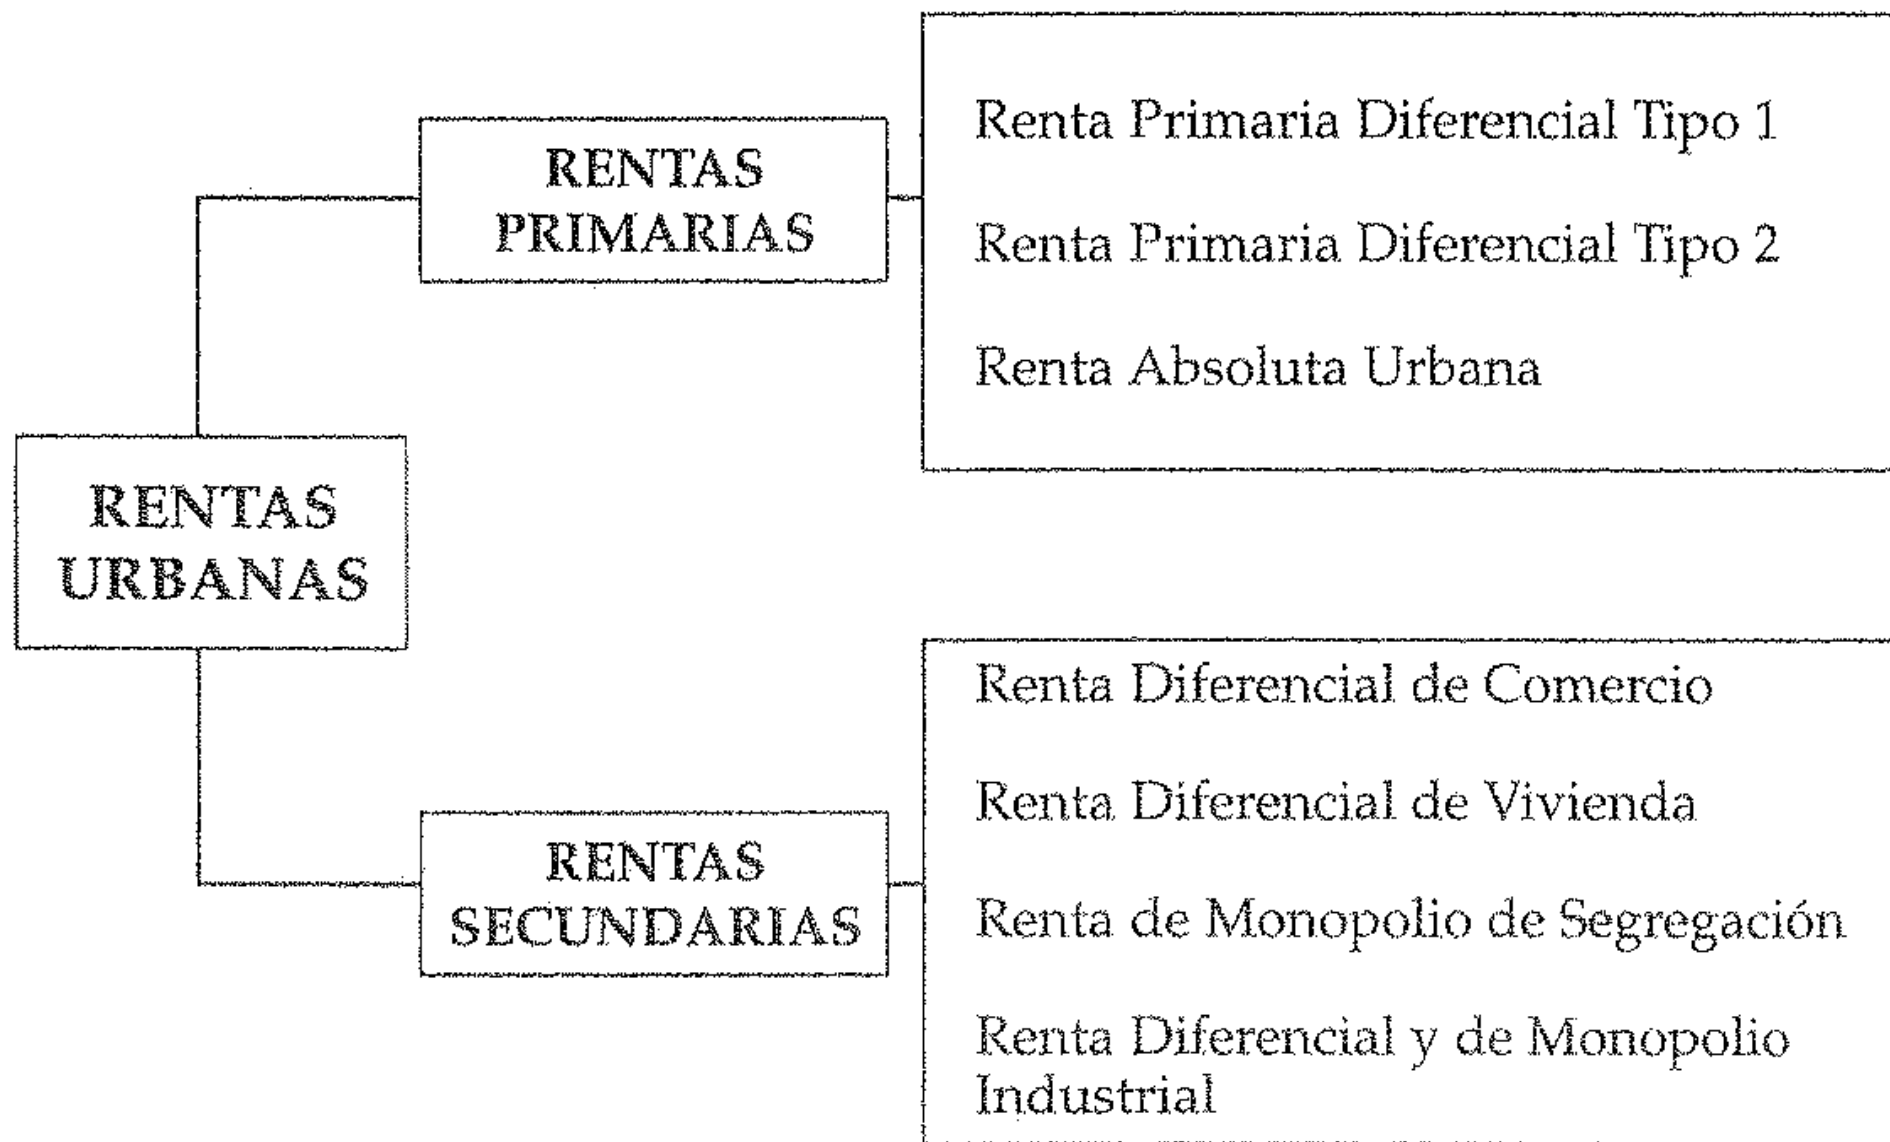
RENTAS URBANAS

RENTAS PRIMARIAS

Renta Primaria Diferencial Tipo 1

Renta Primaria Diferencial Tipo 2

Renta Absoluta Urbana

RENTAS SECUNDARIAS

Renta Diferencial de Comercio

Renta Diferencial de Vivienda

Renta de Monopolio de Segregación

Renta Diferencial y de Monopolio Industrial